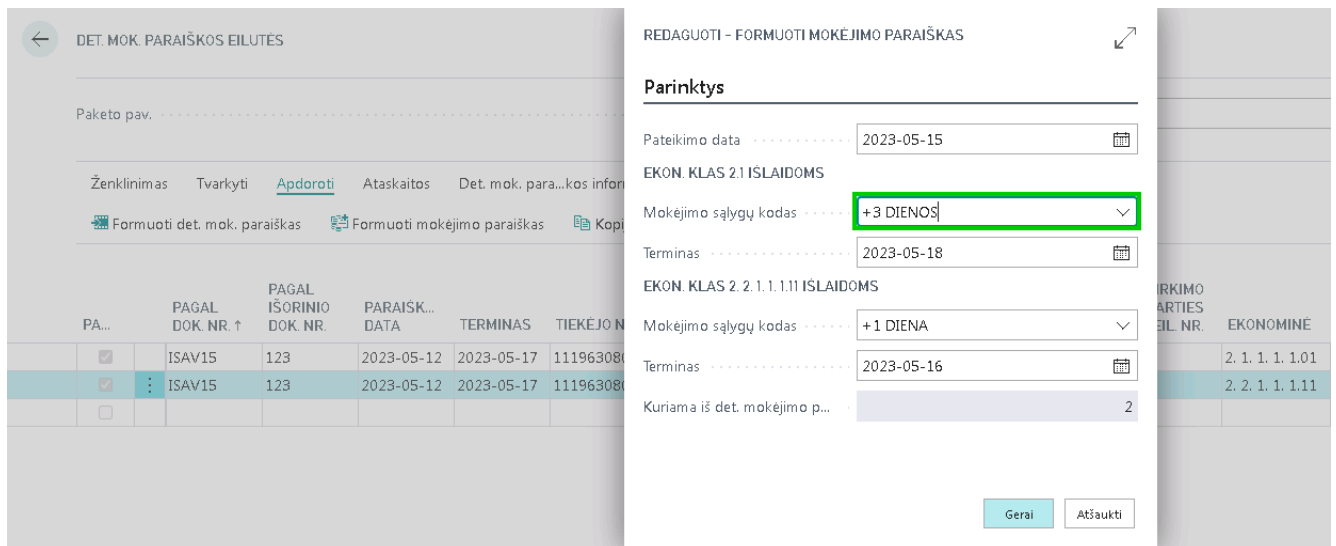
DET. MOK. PARAIŠKOS EILUTĖS

Paketo pav.

Ženklinimas Tvarkyti Apdoroti Ataskaitos Det. mok. para...kos infor

Formuoti det. mok. paraiškas Formuoti mokėjimo paraiškas Kopi

| PA... | PAGAL DOK. NR. ↑ | PAGAL IŠORINIO DOK. NR. | PARAIŠK... DATA | TERMINAS | TIEKĖJO N | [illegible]RKIMO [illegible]ARTIES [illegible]IL. NR. | EKONOMINĖ |
|---|---|---|---|---|---|---|---|
| | ISAV15 | 123 | 2023-05-12 | 2023-05-17 | 11196308 | | 2. 1. 1. 1. 1.01 |
| | ISAV15 | 123 | 2023-05-12 | 2023-05-17 | 11196308 | | 2. 2. 1. 1. 1.11 |

REDAGUOTI - FORMUOTI MOKĖJIMO PARAIŠKAS

Parinktys

Pateikimo data 2023-05-15

EKON. KLAS 2.1 IŠLAIDOMS

Mokėjimo sąlygų kodas +3 DIENOS

Terminas 2023-05-18

EKON. KLAS 2. 2. 1. 1. 1.11 IŠLAIDOMS

Mokėjimo sąlygų kodas +1 DIENA

Terminas 2023-05-16

Kuriama iš det. mokėjimo p... 2

Gerai Atšaukti